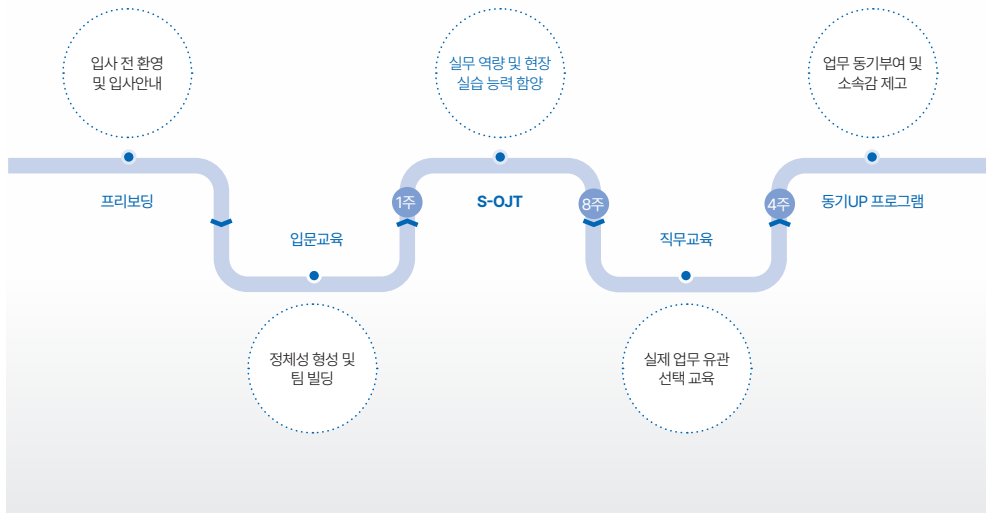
입사 전 환영
및 입사안내

실무 역량 및 현장
실습 능력 함양

업무 동기부여 및
소속감 제고

프리보딩

입문교육

1주

S-OJT

8주

직무교육

4주

동기UP 프로그램

정체성 형성 및
팀 빌딩

실제 업무 유관
선택 교육